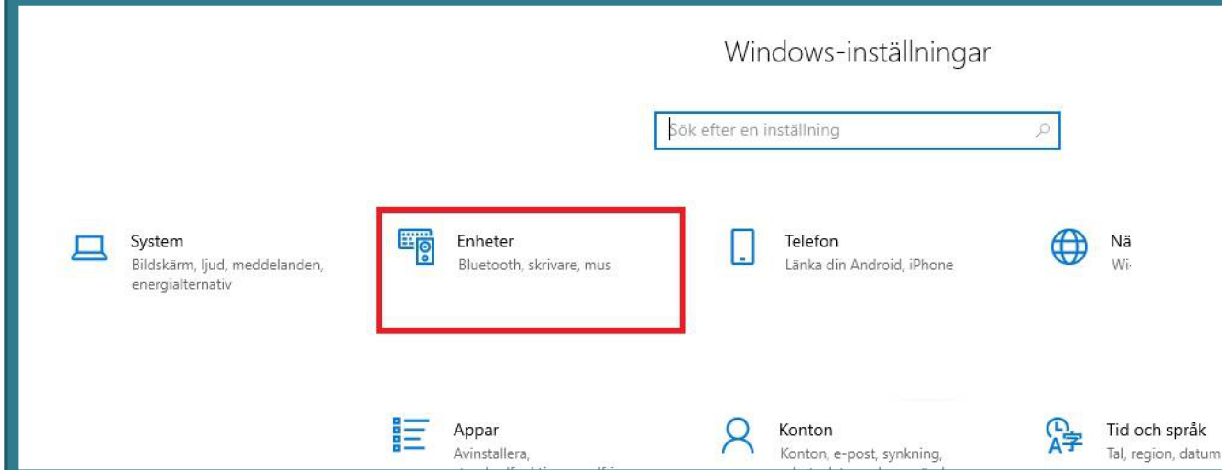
Windows-inställningar

Sök efter en inställning

System
Bildskärm, ljud, meddelanden, energialternativ

Enheter
Bluetooth, skrivare, mus

Telefon
Länka din Android, iPhone

Nä
Wi-

Appar
Avinstallera, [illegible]

Konton
Konton, e-post, synkning, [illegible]

Tid och språk
Tal, region, datum